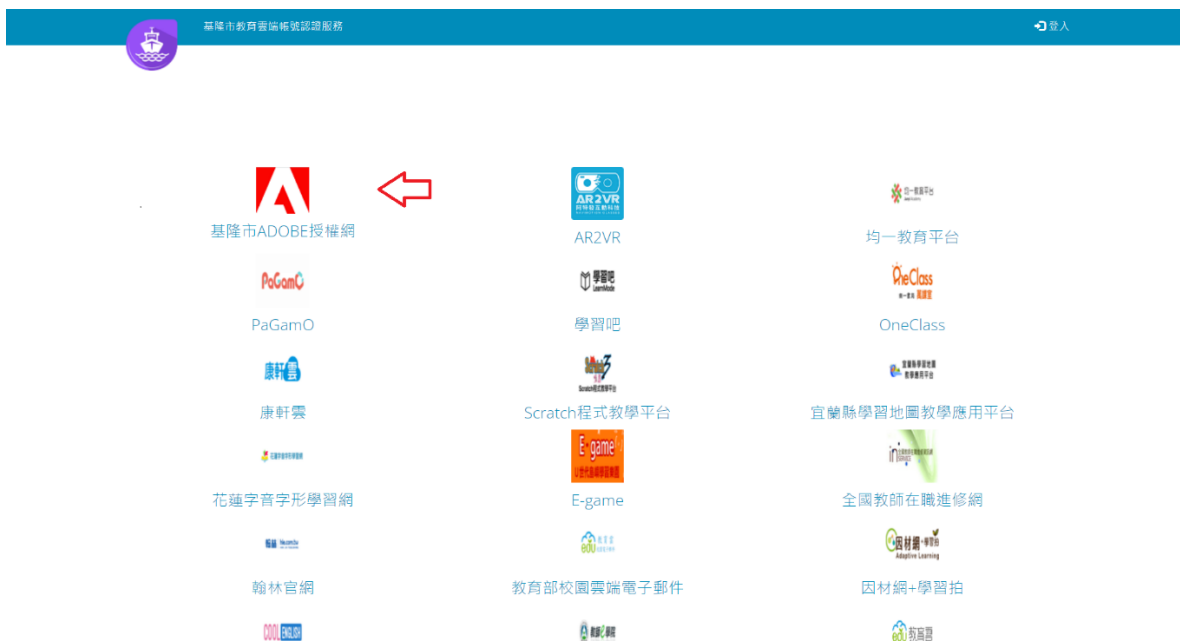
基隆市教育雲端帳號認證服務

登入

基隆市ADOBE授權網

AR2VR

均一教育平台

PaGamO

學習吧

OneClass

康軒雲

Scratch程式教學平台

宜蘭縣學習地圖教學應用平台

花蓮字音字形學習網

E-game

全國教師在職進修網

翰林官網

教育部校園雲端電子郵件

因材網+學習拍

COOL ENGLISH